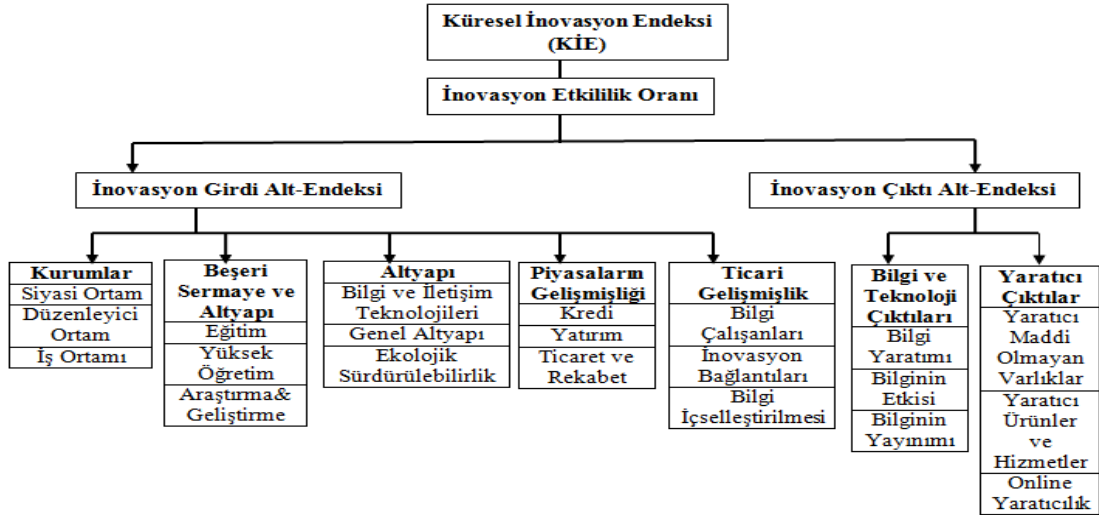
Küresel İnovasyon Endeksi (KİE)

İnovasyon Etkililik Oranı

İnovasyon Girdi Alt-Endeksi

İnovasyon Çıktı Alt-Endeksi

Kurumlar
Siyasi Ortam
Düzenleyici Ortam
İş Ortamı

Beşeri Sermaye ve Altyapı
Eğitim
Yüksek Öğretim
Araştırma& Geliştirme

Altyapı
Bilgi ve İletişim Teknolojileri
Genel Altyapı
Ekolojik Sürdürülebilirlik

Piyasaların Gelişmişliği
Kredi
Yatırım
Ticaret ve Rekabet

Ticari Gelişmişlik
Bilgi Çalışanları
İnovasyon Bağlantıları
Bilgi İçselleştirilmesi

Bilgi ve Teknoloji Çıktıları
Bilgi Yaratımı
Bilginin Etkisi
Bilginin Yayınımı

Yaratıcı Çıktılar
Yaratıcı Maddi Olmayan Varlıklar
Yaratıcı Ürünler ve Hizmetler
Online Yaratıcılık